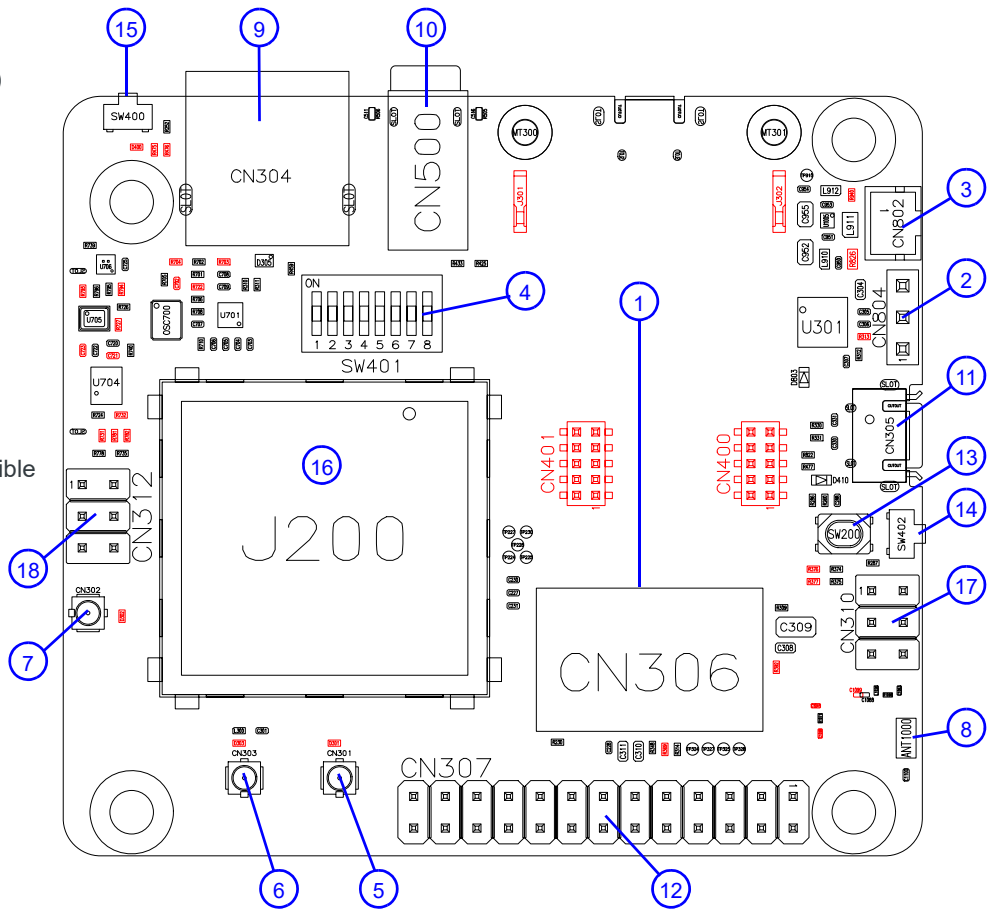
15
9
10
SW400
CN304
CN500
MT300
MT301
3
CN802
L912
C955
L911
C952
L910
D305
ON
1 2 3 4 5 6 8
SW401
4
2
1
U301
CN804
U705
OSC700
U701
U704
11
CN305
D803
16
J200
CN401
CN400
13
SW200
14
SW402
D410
ible
1
CN312
18
CN302
7
C309
C308
CN306
CN310
17
8
ANT1000
CN303
CN301
CN307
6
5
12